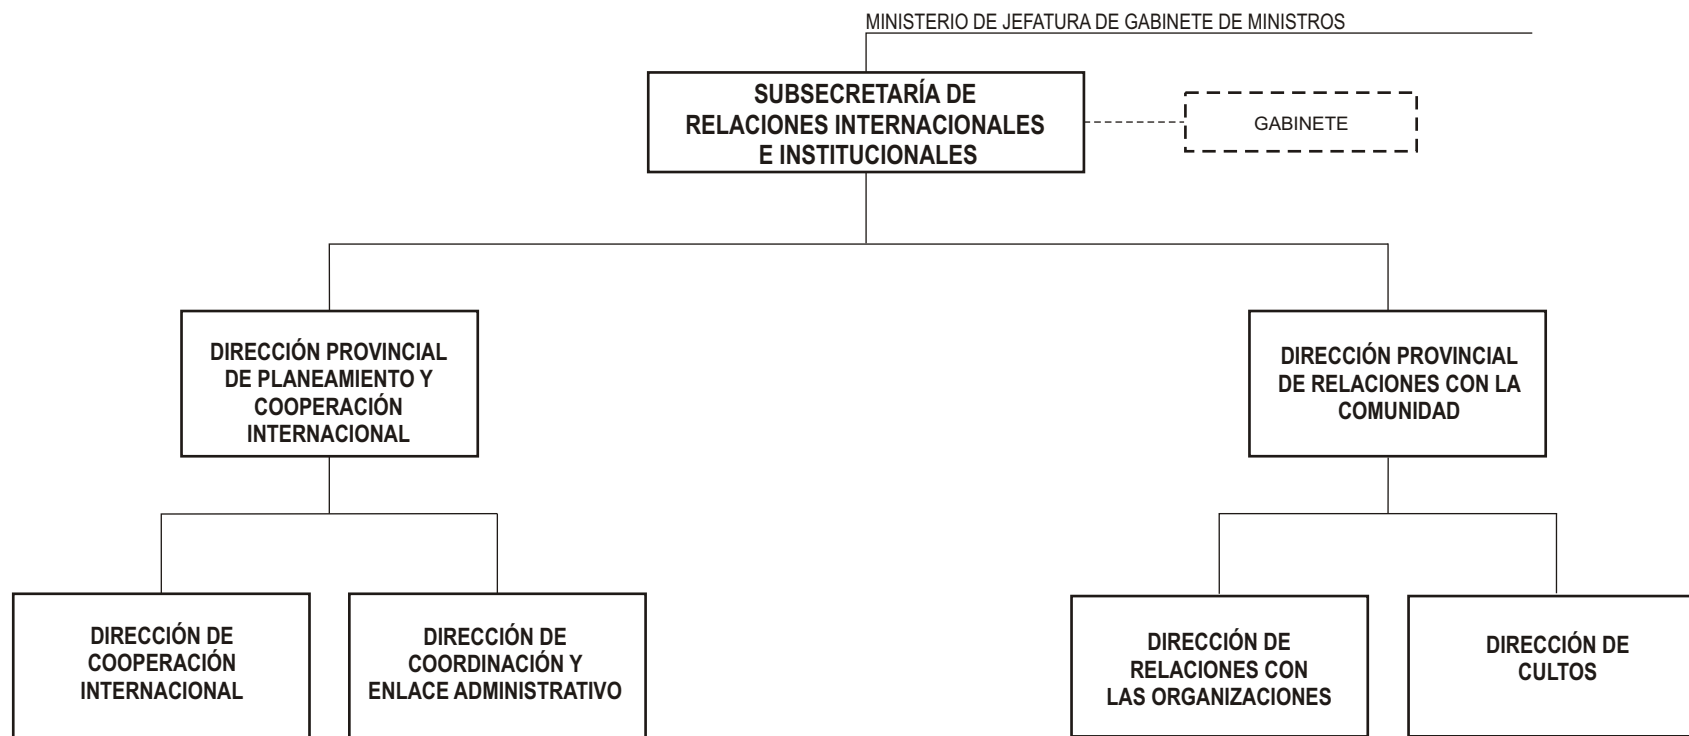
MINISTERIO DE JEFATURA DE GABINETE DE MINISTROS

SUBSECRETARÍA DE RELACIONES INTERNACIONALES E INSTITUCIONALES

GABINETE

DIRECCIÓN PROVINCIAL DE PLANEAMIENTO Y COOPERACIÓN INTERNACIONAL

DIRECCIÓN PROVINCIAL DE RELACIONES CON LA COMUNIDAD

DIRECCIÓN DE COOPERACIÓN INTERNACIONAL

DIRECCIÓN DE COORDINACIÓN Y ENLACE ADMINISTRATIVO

DIRECCIÓN DE RELACIONES CON LAS ORGANIZACIONES

DIRECCIÓN DE CULTOS